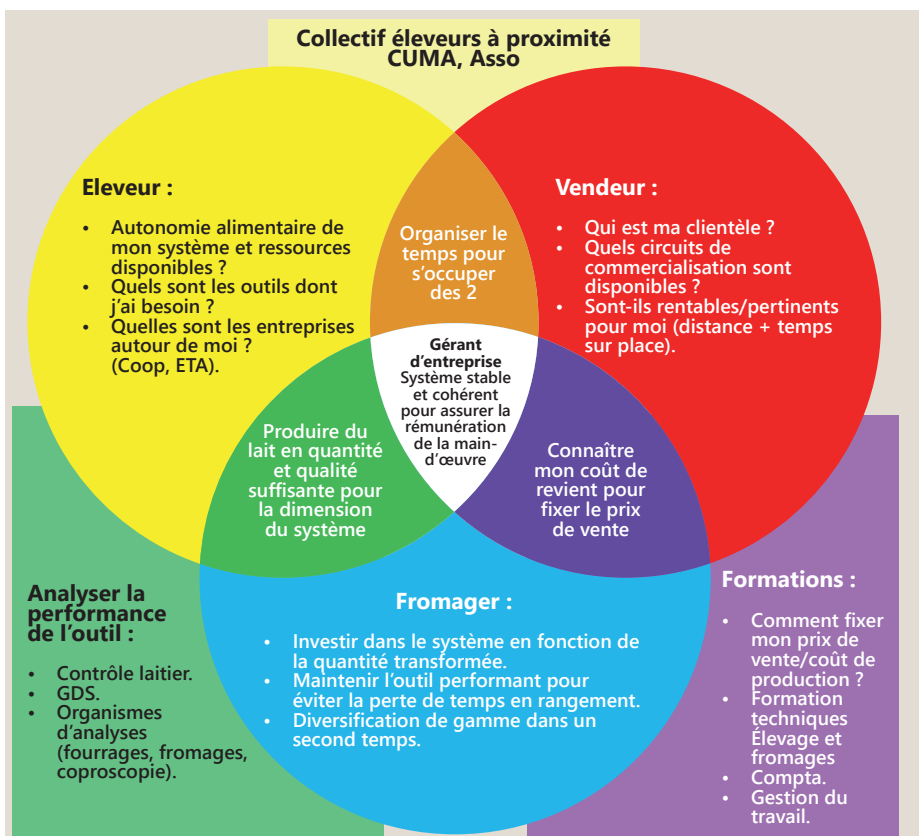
Collectif éleveurs à proximité
CUMA, Asso

Eleveur :

- Autonomie alimentaire de mon système et ressources disponibles ?
- Quels sont les outils dont j'ai besoin ?
- Quelles sont les entreprises autour de moi ? (Coop, ETA).

Organiser le temps pour s'occuper des 2

Vendeur :

- Qui est ma clientèle ?
- Quels circuits de commercialisation sont disponibles ?
- Sont-ils rentables/pertinents pour moi (distance + temps sur place).

Gérant d'entreprise
Système stable et cohérent pour assurer la rémunération de la main-d'œuvre

Produire du lait en quantité et qualité suffisante pour la dimension du système

Connaître mon coût de revient pour fixer le prix de vente

Analyser la performance de l'outil :

- Contrôle laitier.
- GDS.
- Organismes d'analyses (fourrages, fromages, coproscopie).

Fromager :

- Investir dans le système en fonction de la quantité transformée.
- Maintenir l'outil performant pour éviter la perte de temps en rangement.
- Diversification de gamme dans un second temps.

Formations :

- Comment fixer mon prix de vente/coût de production ?
- Formation techniques Élevage et fromages
- Compta.
- Gestion du travail.